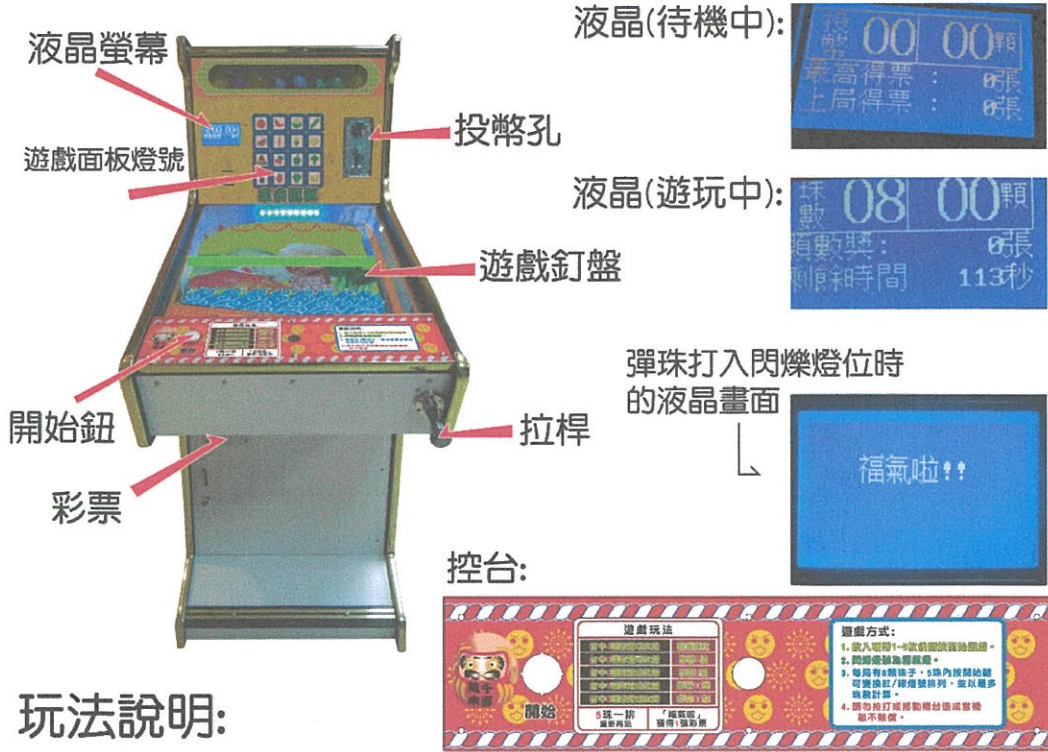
液晶螢幕

遊戲面板燈號

投幣孔

遊戲釘盤

開始鈕

拉桿

彩票

液晶(待機中):

投幣 00 00顆
最高得票 : 0張
上局得票 : 0張

液晶(遊玩中):

珠數 08 00顆
顆數獎: 0張
剩餘時間 113秒

彈珠打入閃爍燈位時的液晶畫面

福氣啦!!

控台:

遊戲玩法

開始

5珠一排

「福氣啦」

遊戲方式:

1. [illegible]
2. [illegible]
3. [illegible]
4. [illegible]

玩法說明: